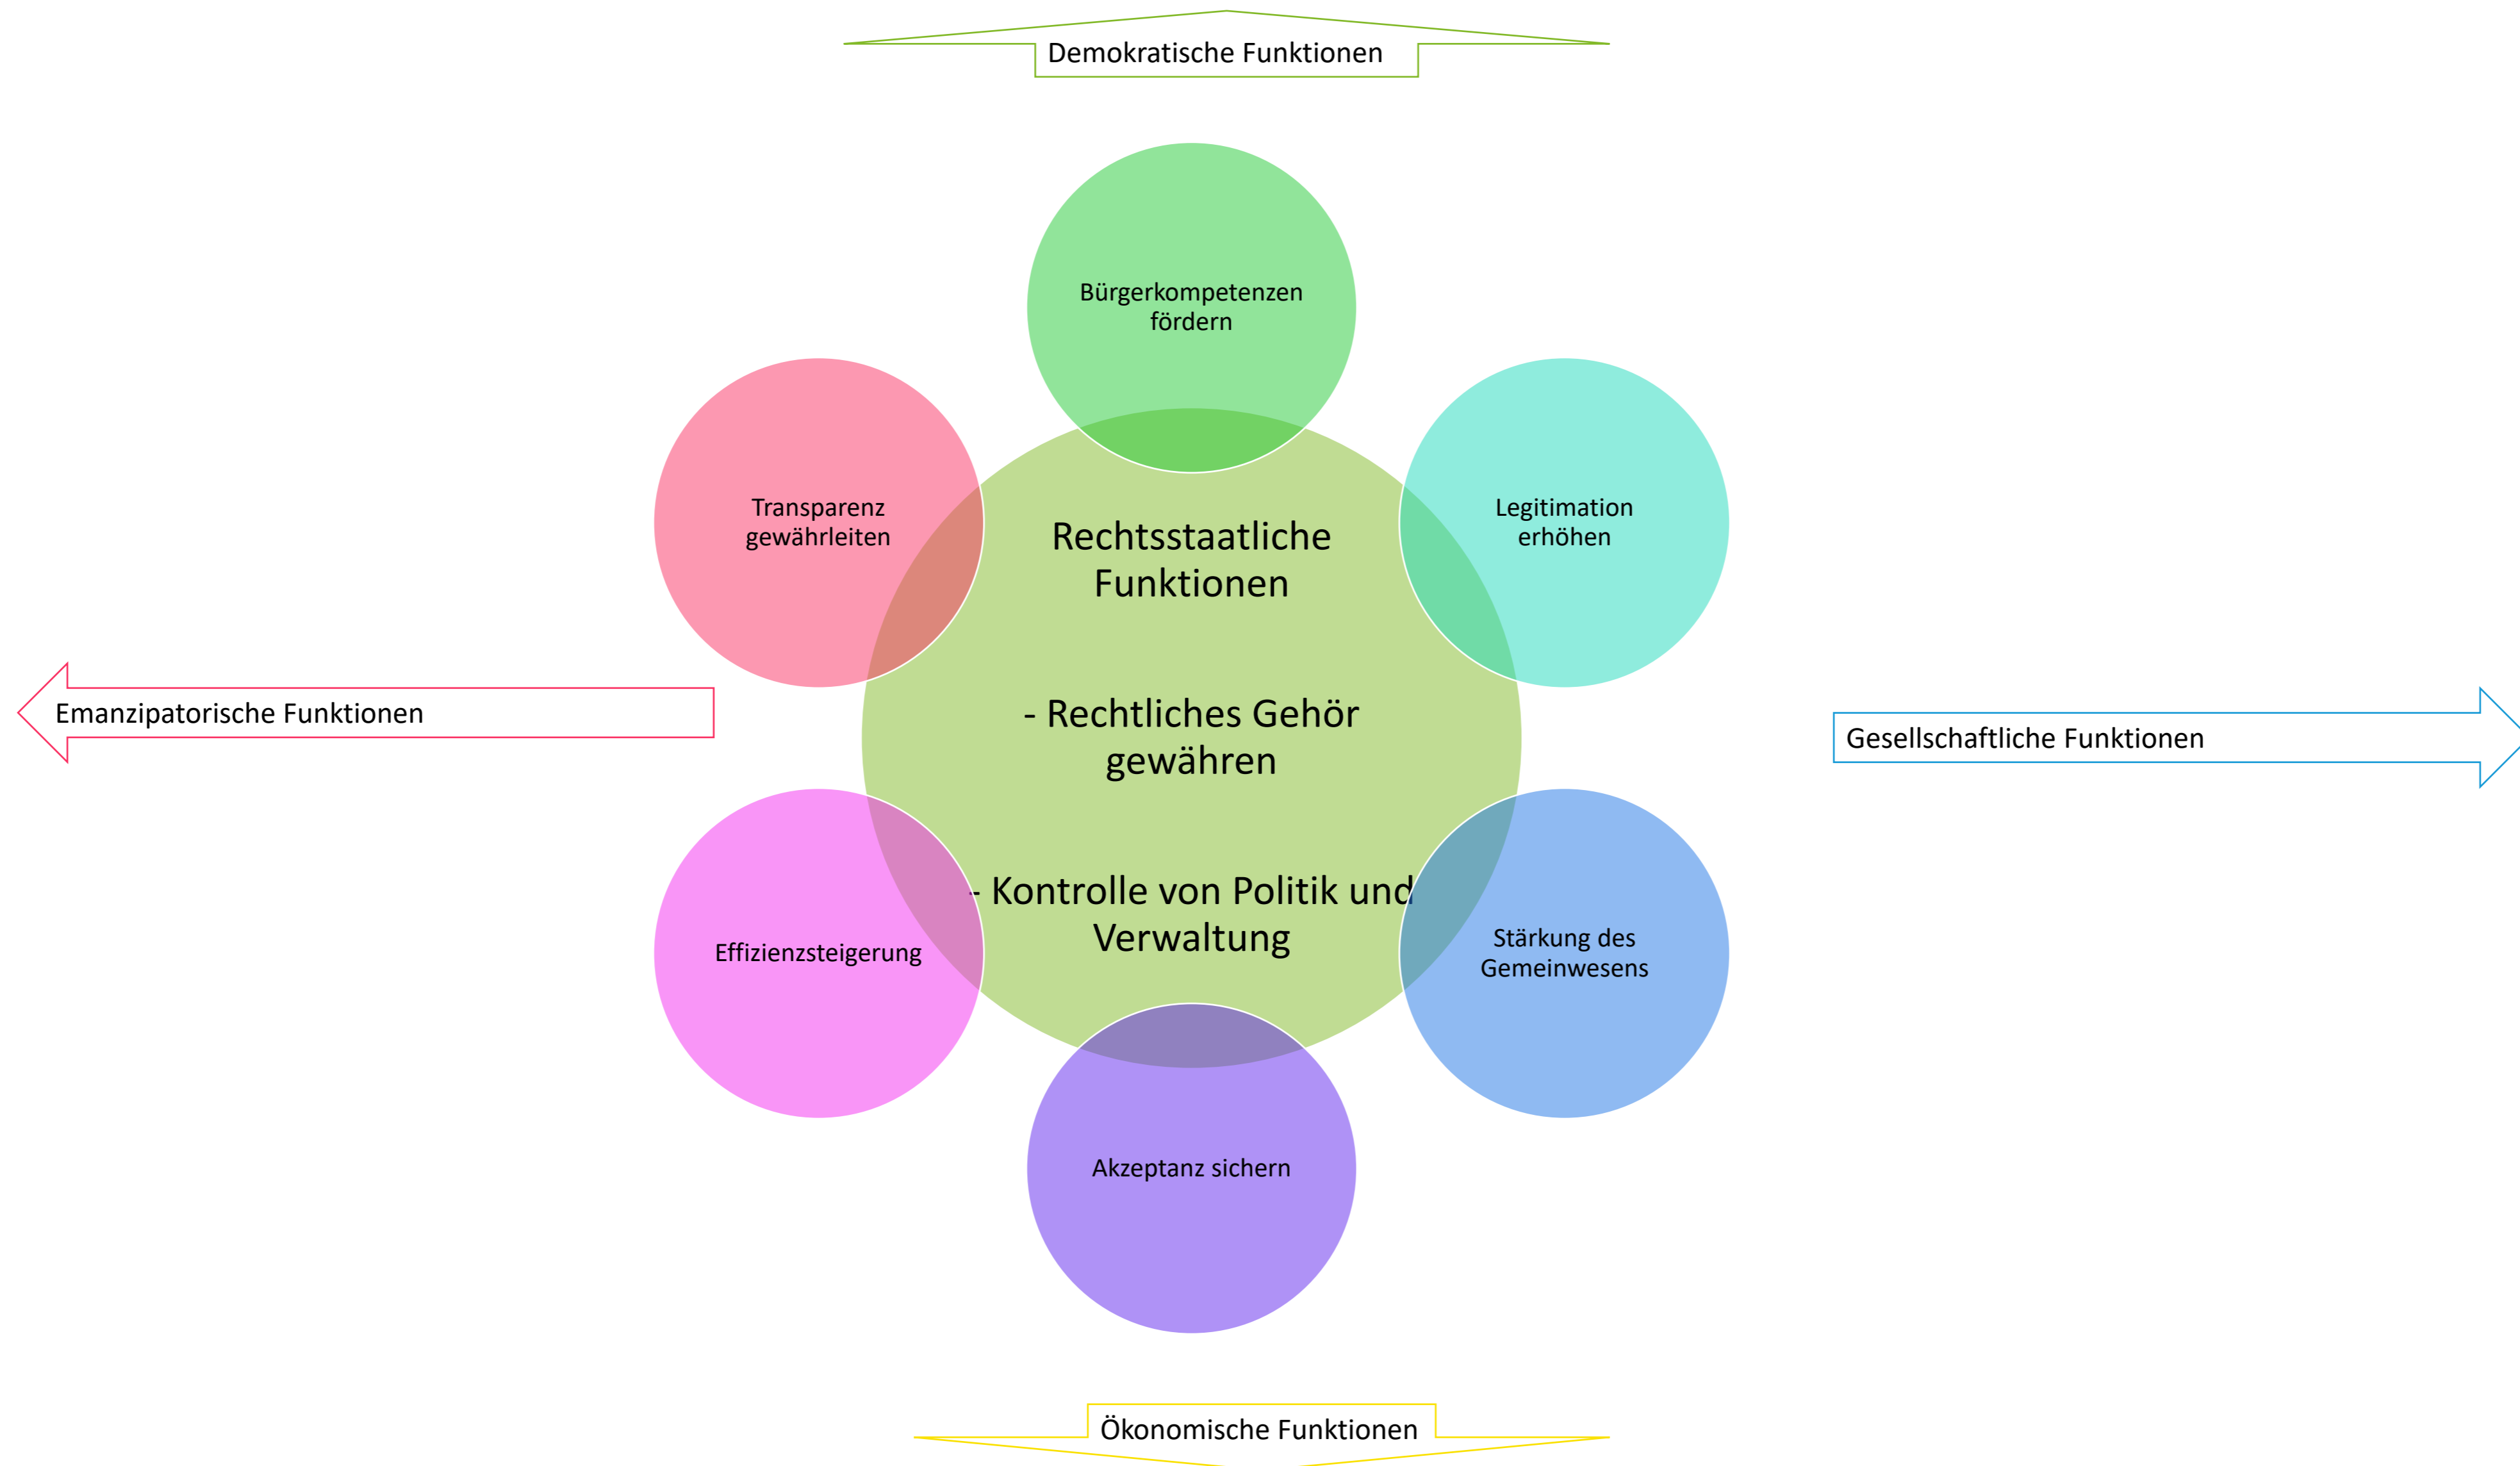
Demokratische Funktionen

Bürgerkompetenzen fördern

Transparenz gewährleiten

Legitimation erhöhen

Rechtsstaatliche Funktionen

- Rechtliches Gehör gewähren

- Kontrolle von Politik und Verwaltung

Emanzipatorische Funktionen

Gesellschaftliche Funktionen

Effizienzsteigerung

Stärkung des Gemeinwesens

Akzeptanz sichern

Ökonomische Funktionen